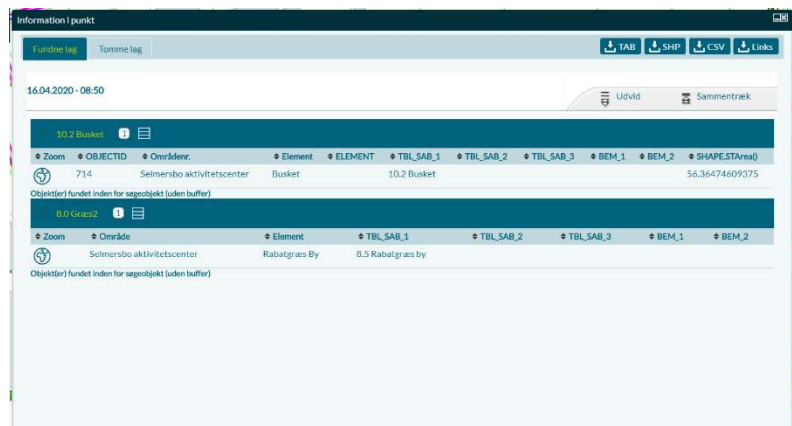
Information i punkt

Fundne lag | Tomme lag

TAB SHP CSV Links

16.04.2020 - 08:50

Udvid | Sammentræk

10.2 Busket 1

| Zoom | OBJECTID | Områdenr. | Element | ELEMENT | TBL_SAB_1 | TBL_SAB_2 | TBL_SAB_3 | BEM_1 | BEM_2 | SHAPE.STArea() |
|---|---|---|---|---|---|---|---|---|---|---|
| | 714 | Selmersbo aktivitetscenter | Busket | | 10.2 Busket | | | | | 56.36474609375 |

Objekt(er) fundet inden for søgeobjekt (uden buffer)

8.0 Græs2 1

| Zoom | Område | Element | TBL_SAB_1 | TBL_SAB_2 | TBL_SAB_3 | BEM_1 | BEM_2 |
|---|---|---|---|---|---|---|---|
| | Selmersbo aktivitetscenter | Rabatgræs By | 8.5 Rabatgræs by | | | | |

Objekt(er) fundet inden for søgeobjekt (uden buffer)